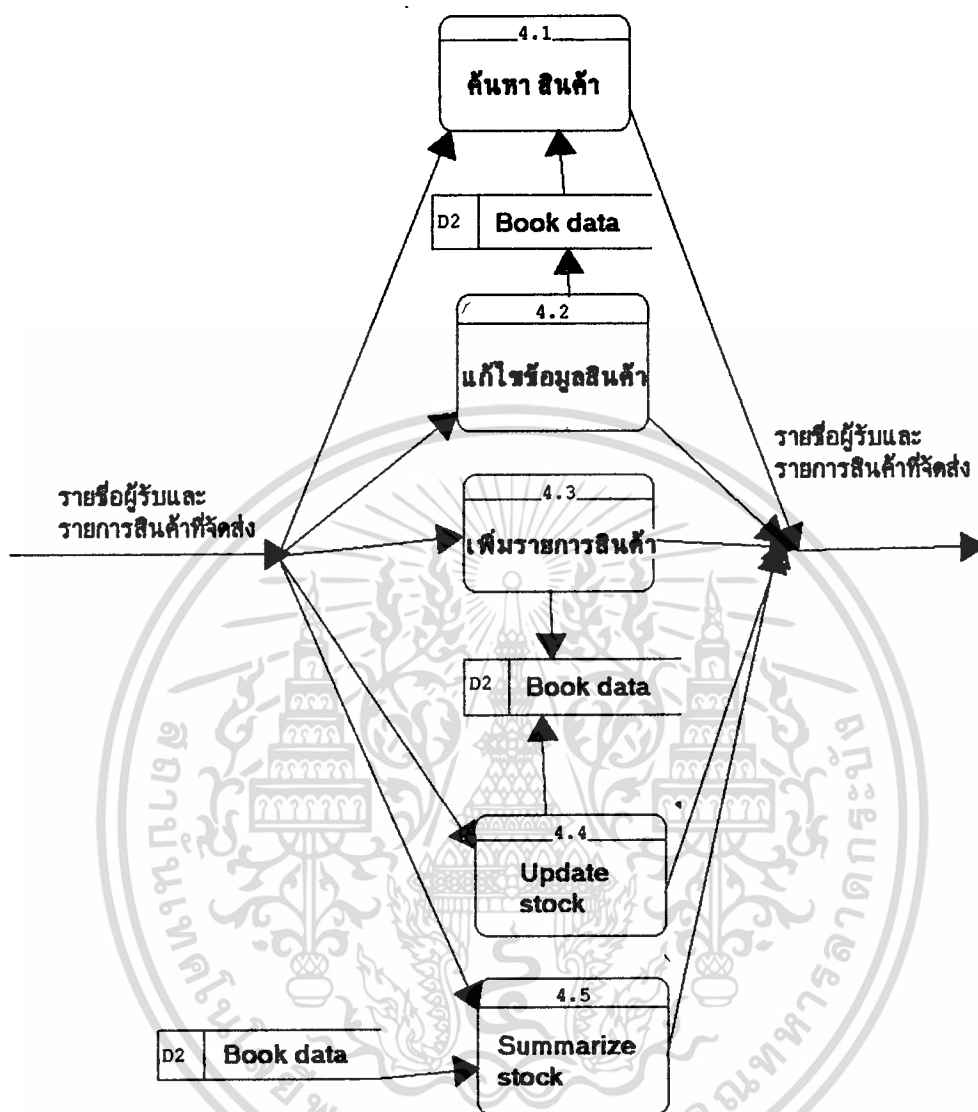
4.1
ค้นหา สินค้า

D2 Book data

4.2
แก้ไขข้อมูลสินค้า

รายชื่อผู้รับและ
รายการสินค้าที่จัดส่ง

รายชื่อผู้รับและ
รายการสินค้าที่จัดส่ง

4.3
เพิ่มรายการสินค้า

D2 Book data

4.4
Update stock

4.5
Summarize stock

D2 Book data